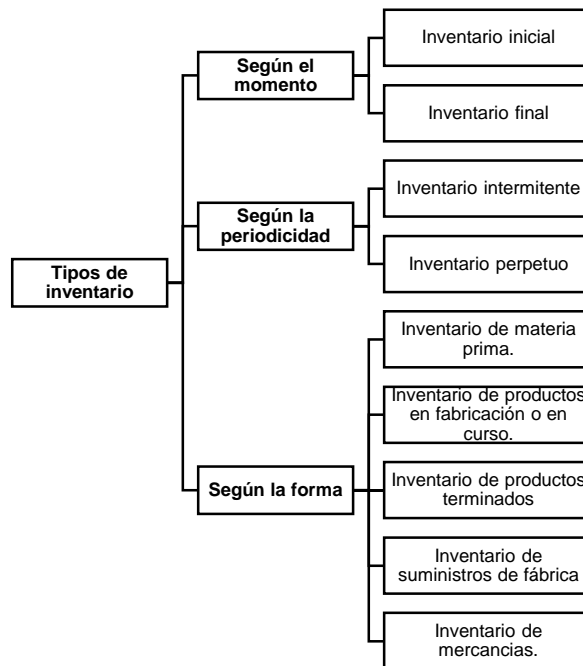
Tipos de inventario

Según el momento

Inventario inicial

Inventario final

Según la periodicidad

Inventario intermitente

Inventario perpetuo

Según la forma

Inventario de materia prima.

Inventario de productos en fabricación o en curso.

Inventario de productos terminados

Inventario de suministros de fábrica

Inventario de mercancias.